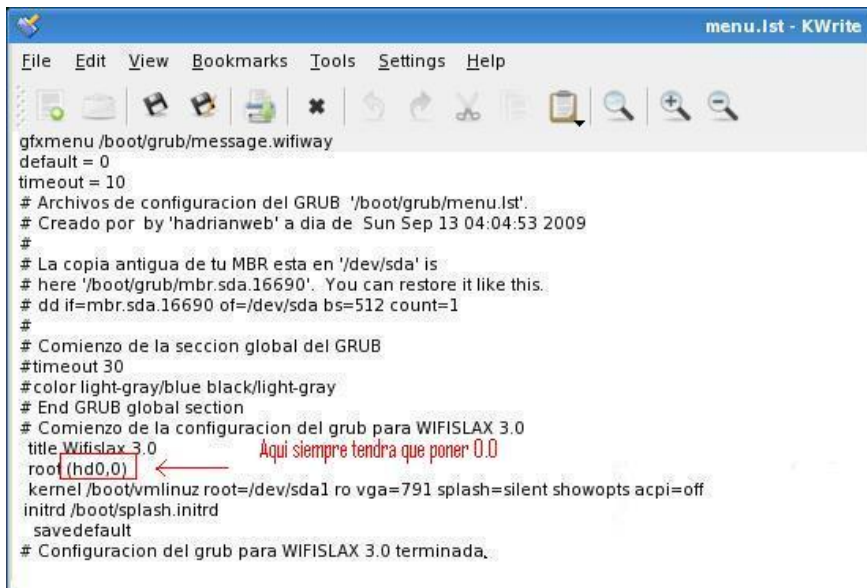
menu.lst - KWrite

File Edit View Bookmarks Tools Settings Help

gfxmenu /boot/grub/message.wifiway
default = 0
timeout = 10
# Archivos de configuracion del GRUB '/boot/grub/menu.lst'.
# Creado por by 'hadrianweb' a dia de Sun Sep 13 04:04:53 2009
#
# La copia antigua de tu MBR esta en '/dev/sda' is
# here '/boot/grub/mbr.sda.16690'. You can restore it like this.
# dd if=mbr.sda.16690 of=/dev/sda bs=512 count=1
#
# Comienzo de la seccion global del GRUB
#timeout 30
#color light-gray/blue black/light-gray
# End GRUB global section
# Comienzo de la configuracion del grub para WIFISLAX 3.0
title Wifislax 3.0
root (hd0,0)
kernel /boot/vmlinuz root=/dev/sda1 ro vga=791 splash=silent showopts acpi=off
initrd /boot/splash.initrd
savedefault
# Configuracion del grub para WIFISLAX 3.0 terminada.

Aqui siempre tendra que poner 0.0